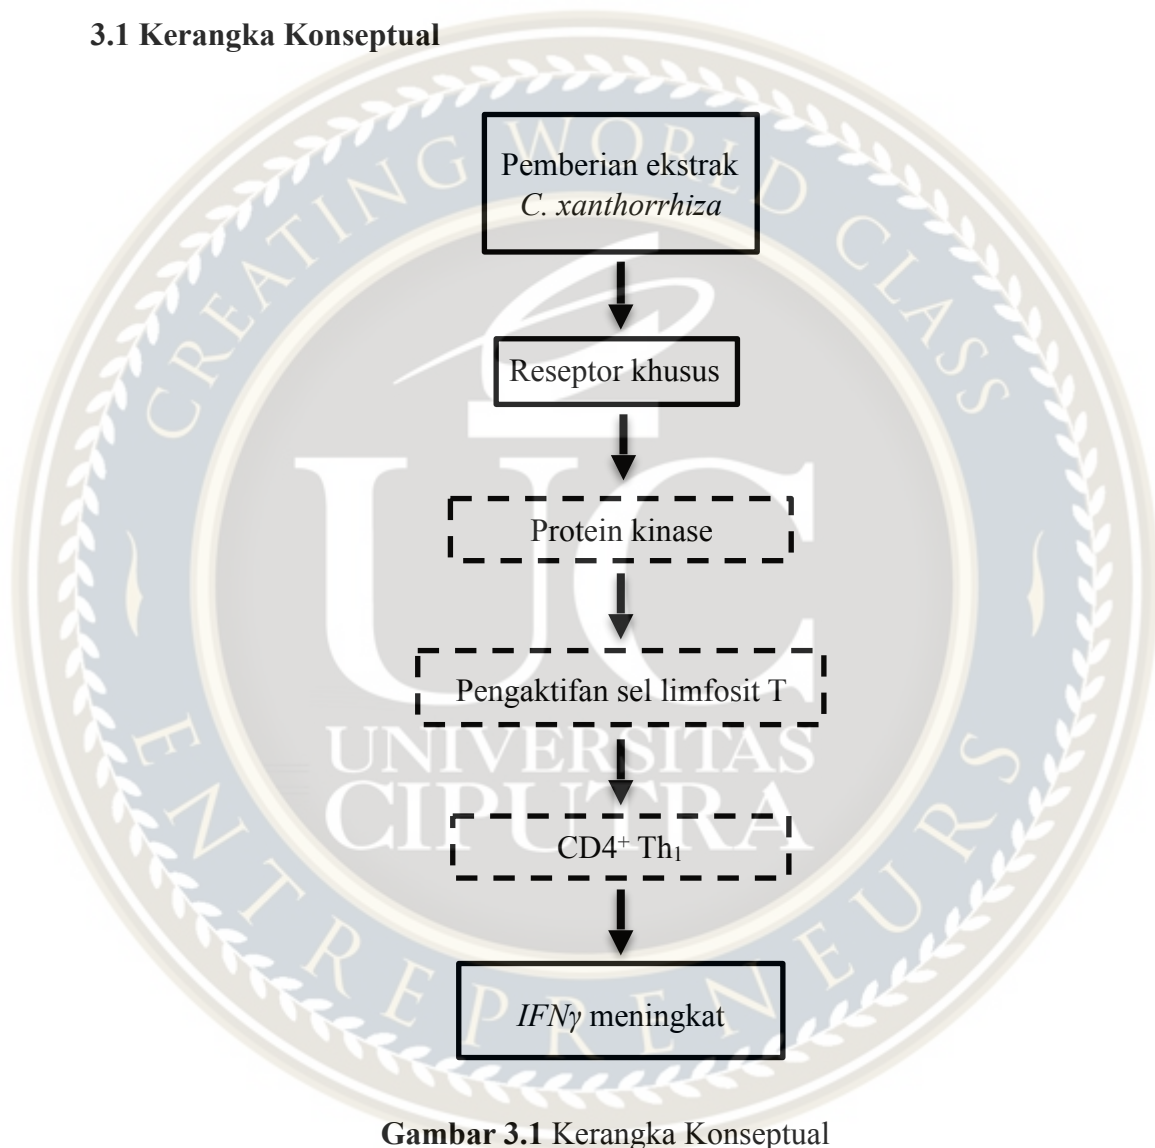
3.1 Kerangka Konseptual

CREATING WORLD CLASS ENTREPRENEURS

UC

UNIVERSITAS CIPUTRA

Pemberian ekstrak *C. xanthorrhiza*

Reseptor khusus

Protein kinase

Pengaktifan sel limfosit T

$CD4^+$ $Th_1$

*IFNγ* meningkat

**Gambar 3.1** Kerangka Konseptual